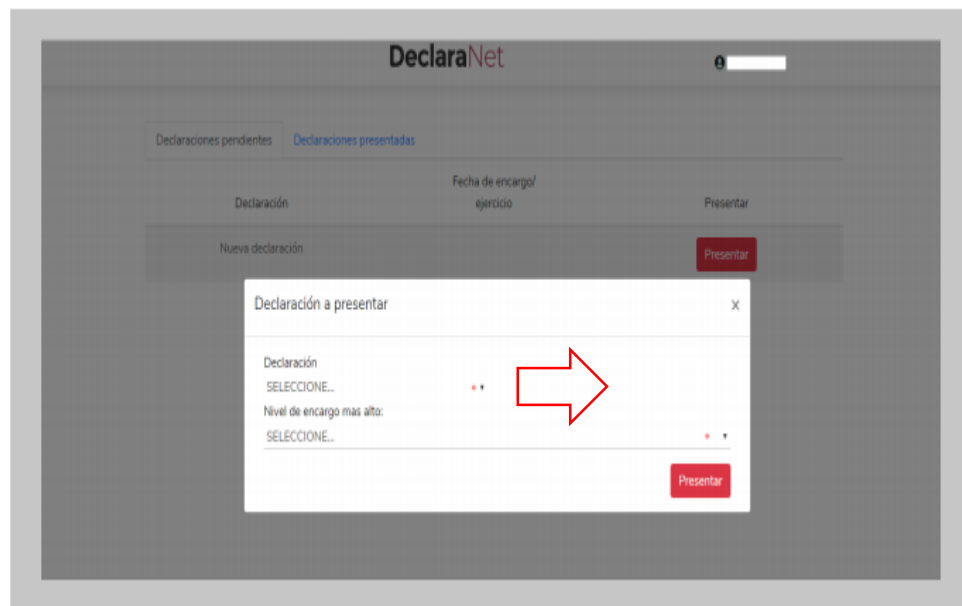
DeclaraNet

Declaraciones pendientes | Declaraciones presentadas

| Declaración | Fecha de encargo/ ejercicio | Presentar |
|---|---|---|
| Nueva declaración | | Presentar |

Declaración a presentar ×

Declaración
SELECCIONE...

Nivel de encargo mas alto:
SELECCIONE...

Presentar